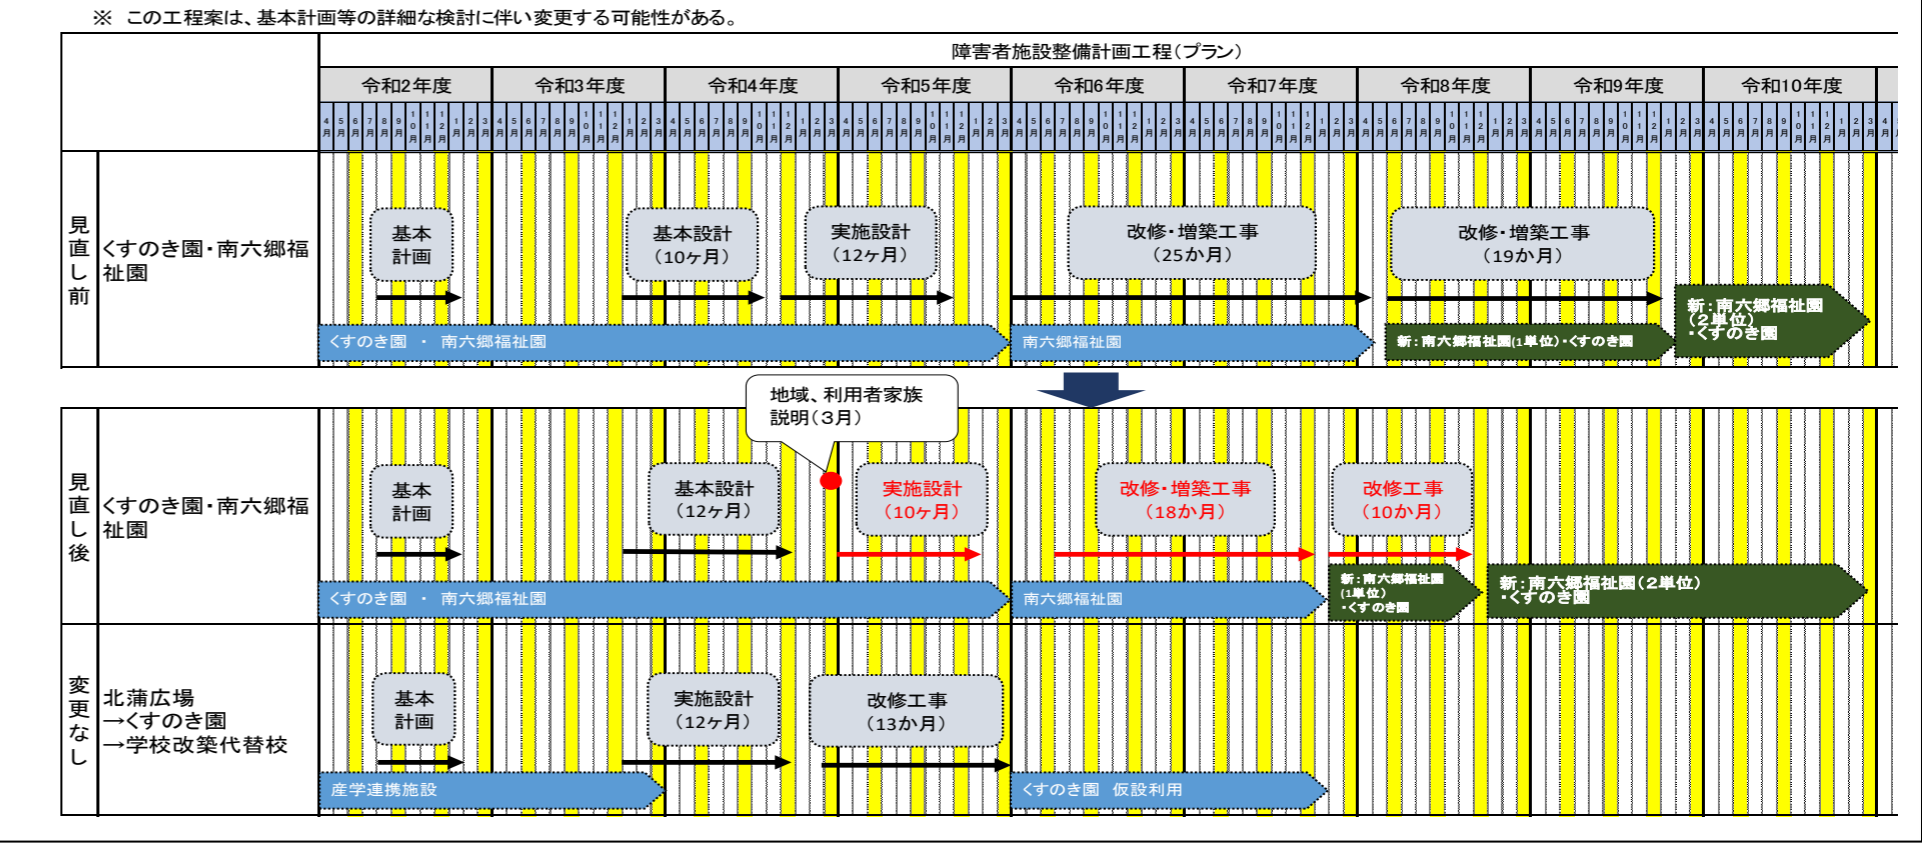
※ この工程案は、基本計画等の詳細な検討に伴い変更する可能性がある。

障害者施設整備計画工程（プラン）

令和2年度 令和3年度 令和4年度 令和5年度 令和6年度 令和7年度 令和8年度 令和9年度 令和10年度

見直し前
くすのき園・南六郷福祉園
基本計画
基本設計（10ヶ月）
実施設計（12ヶ月）
改修・増築工事（25か月）
改修・増築工事（19か月）
くすのき園 ・ 南六郷福祉園
南六郷福祉園
新：南六郷福祉園(1単位)・くすのき園
新：南六郷福祉園（2単位）・くすのき園

地域、利用者家族説明（3月）

見直し後
くすのき園・南六郷福祉園
基本計画
基本設計（12ヶ月）
実施設計（10ヶ月）
改修・増築工事（18か月）
改修工事（10か月）
くすのき園 ・ 南六郷福祉園
南六郷福祉園
新：南六郷福祉園（1単位）・くすのき園
新：南六郷福祉園（2単位）・くすのき園

変更なし
北蒲広場→くすのき園→学校改築代替校
基本計画
実施設計（12ヶ月）
改修工事（13か月）
産学連携施設
くすのき園 仮設利用